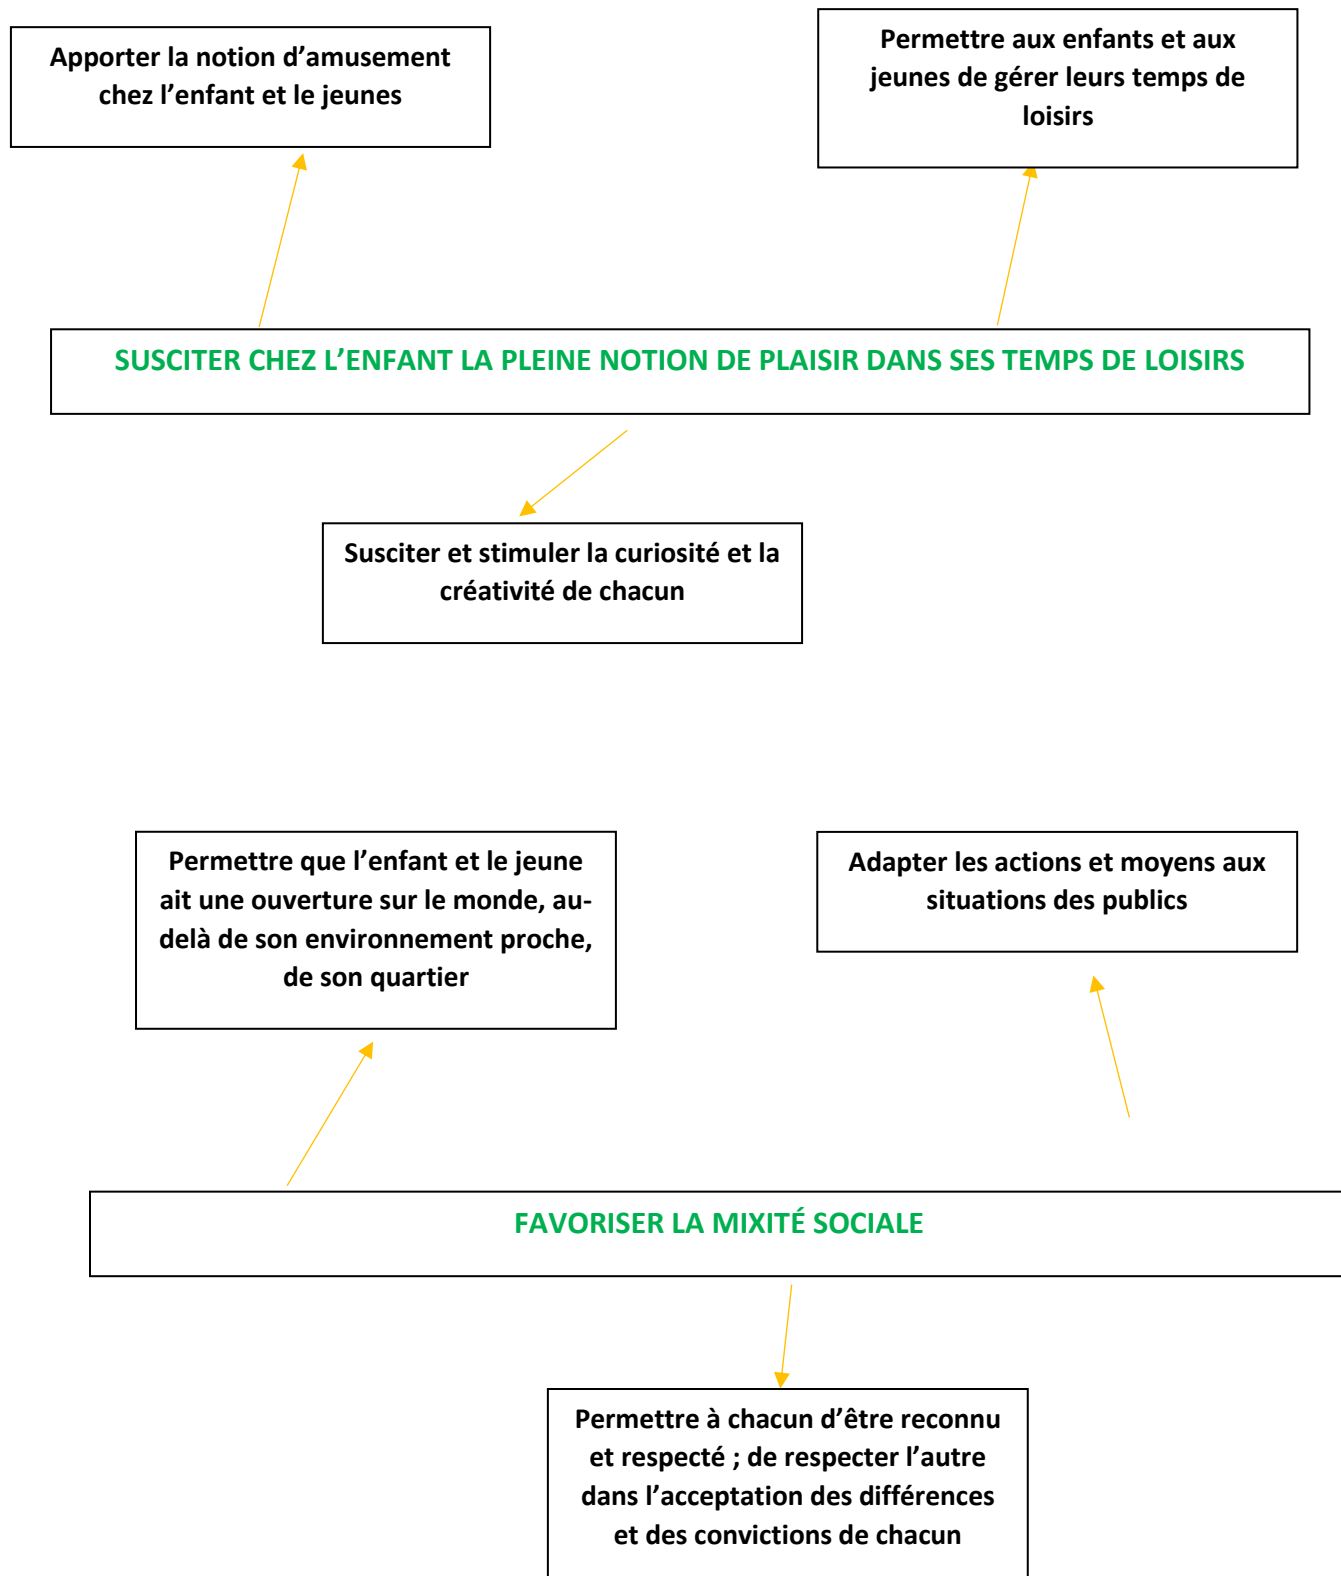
Apporter la notion d’amusement chez l’enfant et le jeunes

Permettre aux enfants et aux jeunes de gérer leurs temps de loisirs

SUSCITER CHEZ L’ENFANT LA PLEINE NOTION DE PLAISIR DANS SES TEMPS DE LOISIRS

Susciter et stimuler la curiosité et la créativité de chacun

Permettre que l’enfant et le jeune ait une ouverture sur le monde, au-delà de son environnement proche, de son quartier

Adapter les actions et moyens aux situations des publics

FAVORISER LA MIXITÉ SOCIALE

Permettre à chacun d’être reconnu et respecté ; de respecter l’autre dans l’acceptation des différences et des convictions de chacun